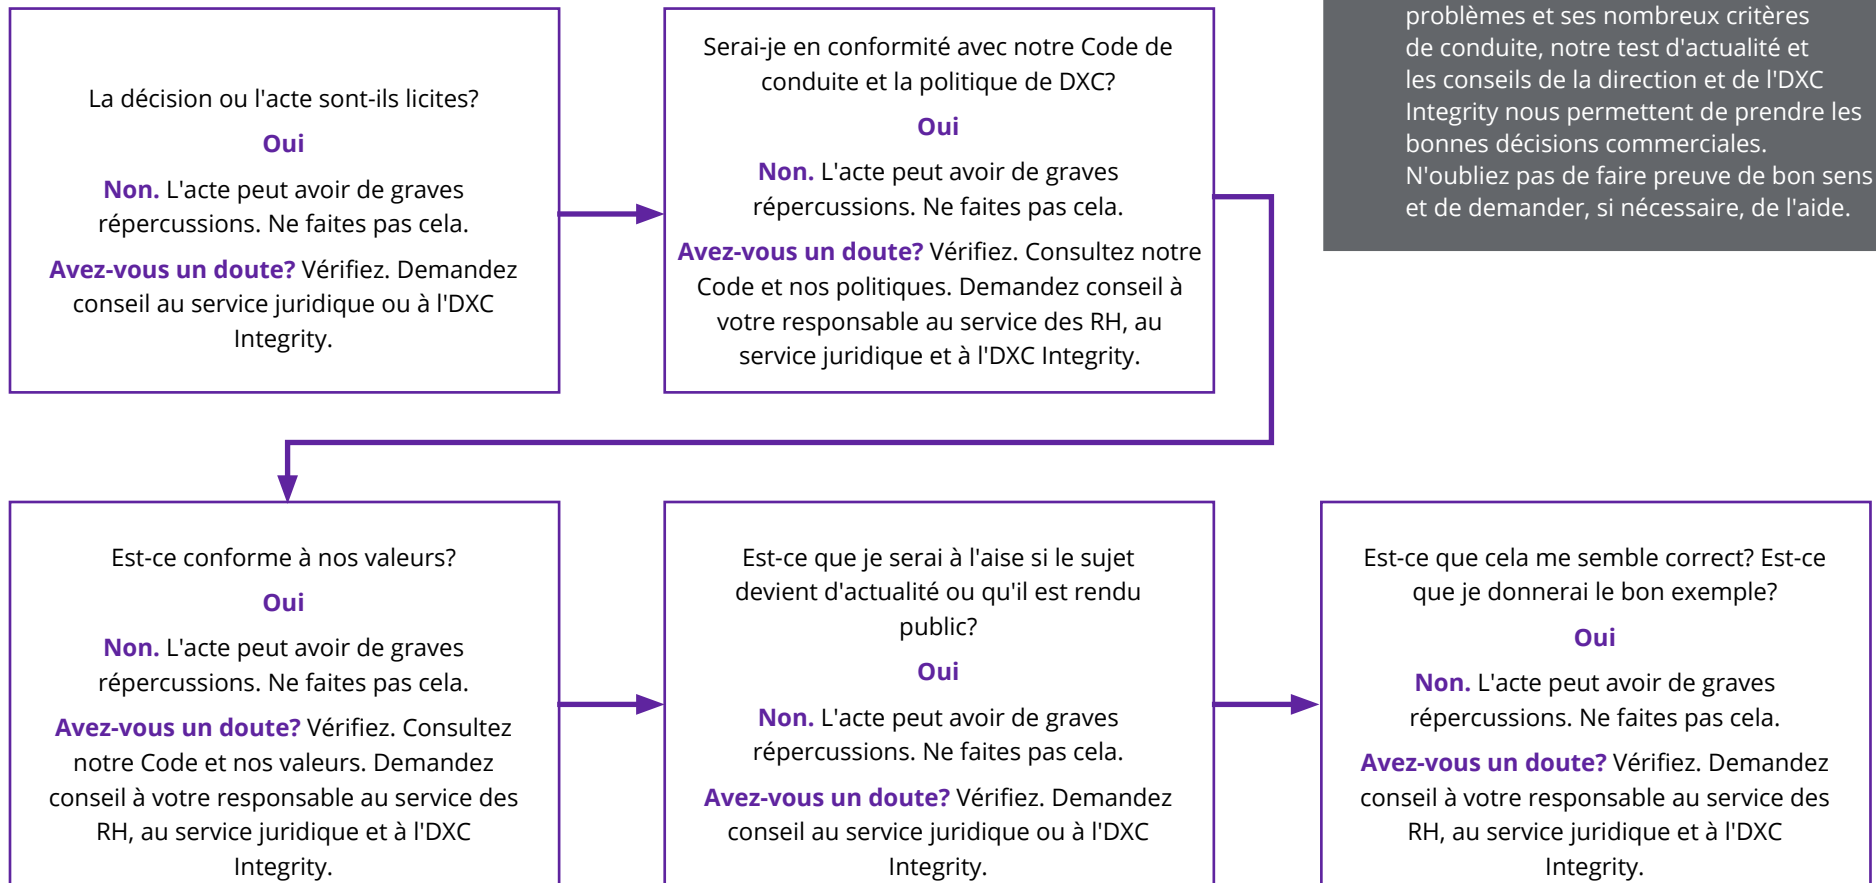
La décision ou l'acte sont-ils licites?

Oui

Non. L'acte peut avoir de graves répercussions. Ne faites pas cela.

Avez-vous un doute? Vérifiez. Demandez conseil au service juridique ou à l'DXC Integrity.

Serai-je en conformité avec notre Code de conduite et la politique de DXC?

Oui

Non. L'acte peut avoir de graves répercussions. Ne faites pas cela.

Avez-vous un doute? Vérifiez. Consultez notre Code et nos politiques. Demandez conseil à votre responsable au service des RH, au service juridique et à l'DXC Integrity.

problèmes et ses nombreux critères de conduite, notre test d'actualité et les conseils de la direction et de l'DXC Integrity nous permettent de prendre les bonnes décisions commerciales. N'oubliez pas de faire preuve de bon sens et de demander, si nécessaire, de l'aide.

Est-ce conforme à nos valeurs?

Oui

Non. L'acte peut avoir de graves répercussions. Ne faites pas cela.

Avez-vous un doute? Vérifiez. Consultez notre Code et nos valeurs. Demandez conseil à votre responsable au service des RH, au service juridique et à l'DXC Integrity.

Est-ce que je serai à l'aise si le sujet devient d'actualité ou qu'il est rendu public?

Oui

Non. L'acte peut avoir de graves répercussions. Ne faites pas cela.

Avez-vous un doute? Vérifiez. Demandez conseil au service juridique ou à l'DXC Integrity.

Est-ce que cela me semble correct? Est-ce que je donnerai le bon exemple?

Oui

Non. L'acte peut avoir de graves répercussions. Ne faites pas cela.

Avez-vous un doute? Vérifiez. Demandez conseil à votre responsable au service des RH, au service juridique et à l'DXC Integrity.